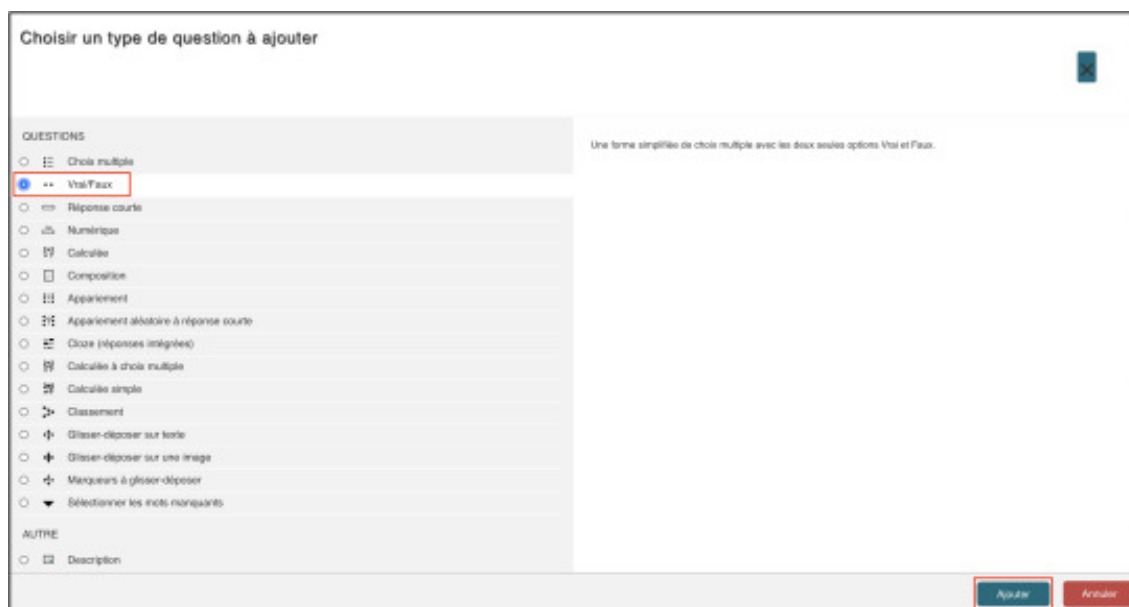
Choisir un type de question à ajouter

QUESTIONS

Choix multiple

Vrai/Faux

Réponse courte

Numérique

Calculée

Composition

Appariement

Appariement aléatoire à réponse courte

Cloze (réponses intégrées)

Calculée à choix multiple

Calculée simple

Classement

Glisser-déposer sur texte

Glisser-déposer sur une image

Marqueurs à glisser-déposer

Sélectionner les mots manquants

AUTRE

Description

Une forme simplifiée de choix multiple avec les deux seules options Vrai et Faux.

Ajouter

Annuler